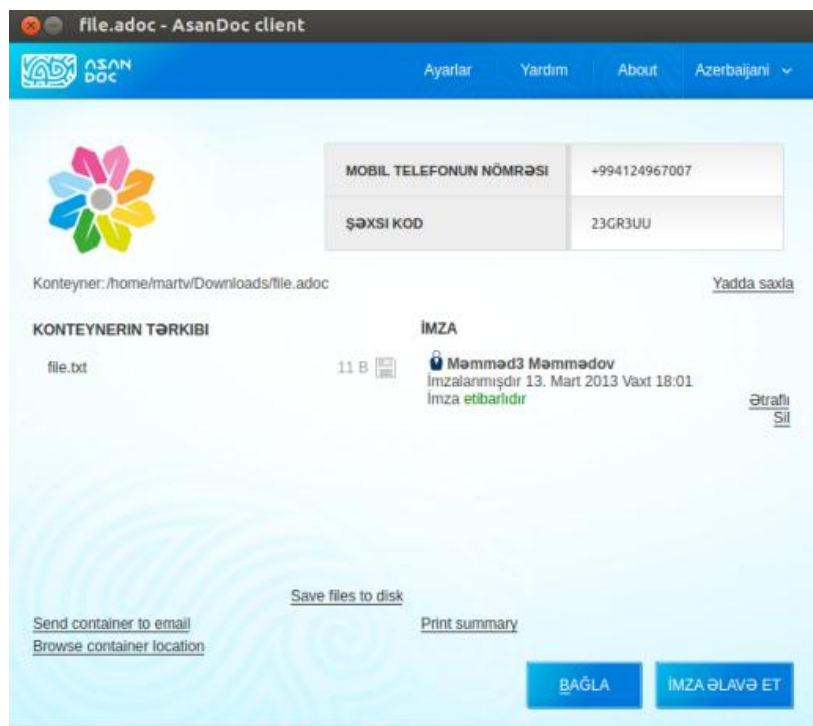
file.adoc - AsanDoc client

ASAN DOC

Ayarlar Yardım About Azerbaijani

| MOBIL TELEFONUN NÖMRƏSI | +994124967007 |
|---|---|
| ŞƏXSI KOD | 23GR3UU |

Konteyner: /home/martv/Downloads/file.adoc

Yadda saxla

KONTEYNERIN TƏRKIBI

file.txt 11 B

İMZA

Məmməd3 Məmmədov
İmzalanmışdır 13. Mart 2013 Vaxt 18:01
İmza etibarlıdır

Ətraflı
Sil

Save files to disk

Send container to email
Browse container location

Print summary

BAĞLA

İMZA ƏLAVƏ ET